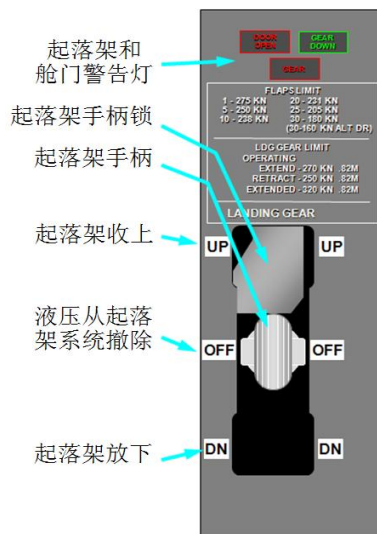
起落架和
舱门警告灯

DOOR OPEN

GEAR DOWN

GEAR

起落架手柄锁

FLAPS LIMIT
1 - 275 KN 20 - 231 KN
5 - 250 KN 25 - 205 KN
10 - 238 KN 30 - 180 KN
(30-160 KN ALT DR)

起落架手柄

LDG GEAR LIMIT
OPERATING
EXTEND - 270 KN .82M
RETRACT - 250 KN .82M
EXTENDED - 320 KN .82M

LANDING GEAR

起落架收上

UP

UP

液压从起落
架系统撤除

OFF

OFF

起落架放下

DN

DN